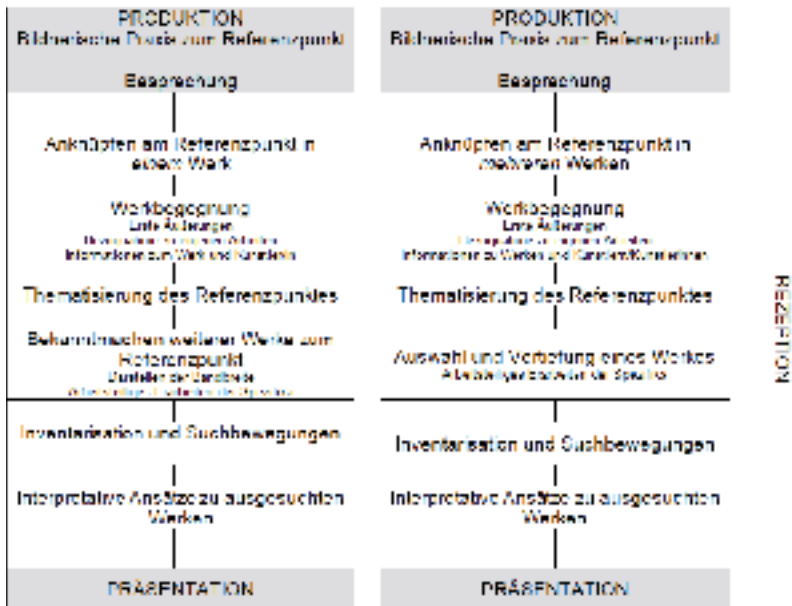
PRODUKTION
Bildnerische Praxis zum Referenzpunkt

Besprechung

Anknüpfen am Referenzpunkt in einem Werk

Werkbegegnung
Erste Äußerungen
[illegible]
Informationen zum Werk und Künstler/in

Thematisierung des Referenzpunktes

Bekanntmachen weiterer Werke zum Referenzpunkt
Darstellen der Sachbreite
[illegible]

Inventarisation und Suchbewegungen

Interpretative Ansätze zu ausgesuchten Werken

PRÄSENTATION

PRODUKTION
Bildnerische Praxis zum Referenzpunkt

Besprechung

Anknüpfen am Referenzpunkt in mehreren Werken

Werkbegegnung
Erste Äußerungen
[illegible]
Informationen zu Werken und Künstlern/Künstlerinnen

Thematisierung des Referenzpunktes

Auswahl und Vertiefung eines Werkes
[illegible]

Inventarisation und Suchbewegungen

Interpretative Ansätze zu ausgesuchten Werken

PRÄSENTATION

REZEPTION